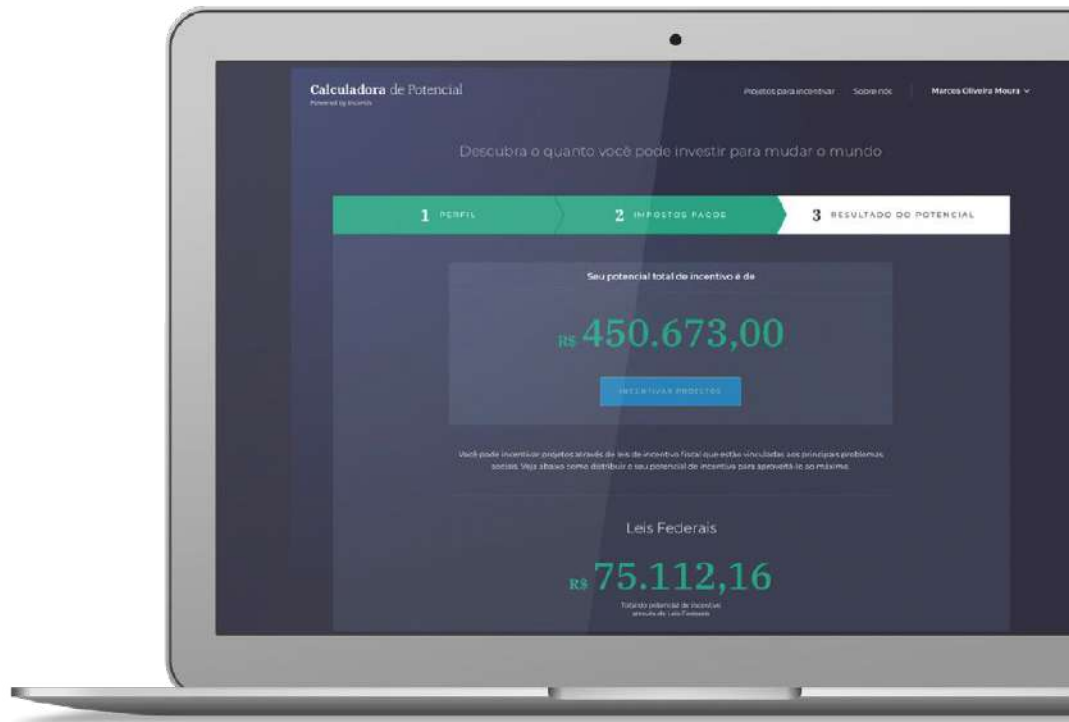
Calculadora de Potencial
Powered by Incentiv

Projetos para incentivar Sobre nós Marcos Oliveira Moura

Descubra o quanto você pode investir para mudar o mundo

1 PERFIL
2 IMPOSTOS PAGOS
3 RESULTADO DO POTENCIAL

Seu potencial total de incentivo é de

R$ 450.673,00

INCENTIVAR PROJETOS

Você pode incentivar projetos através de leis de incentivo fiscal que estão vinculadas aos principais problemas sociais. Veja abaixo como distribuir o seu potencial de incentivo para aproveitá-lo ao máximo.

Leis Federais

R$ 75.112,16

Totalde potencial de incentivo através de Leis Federais